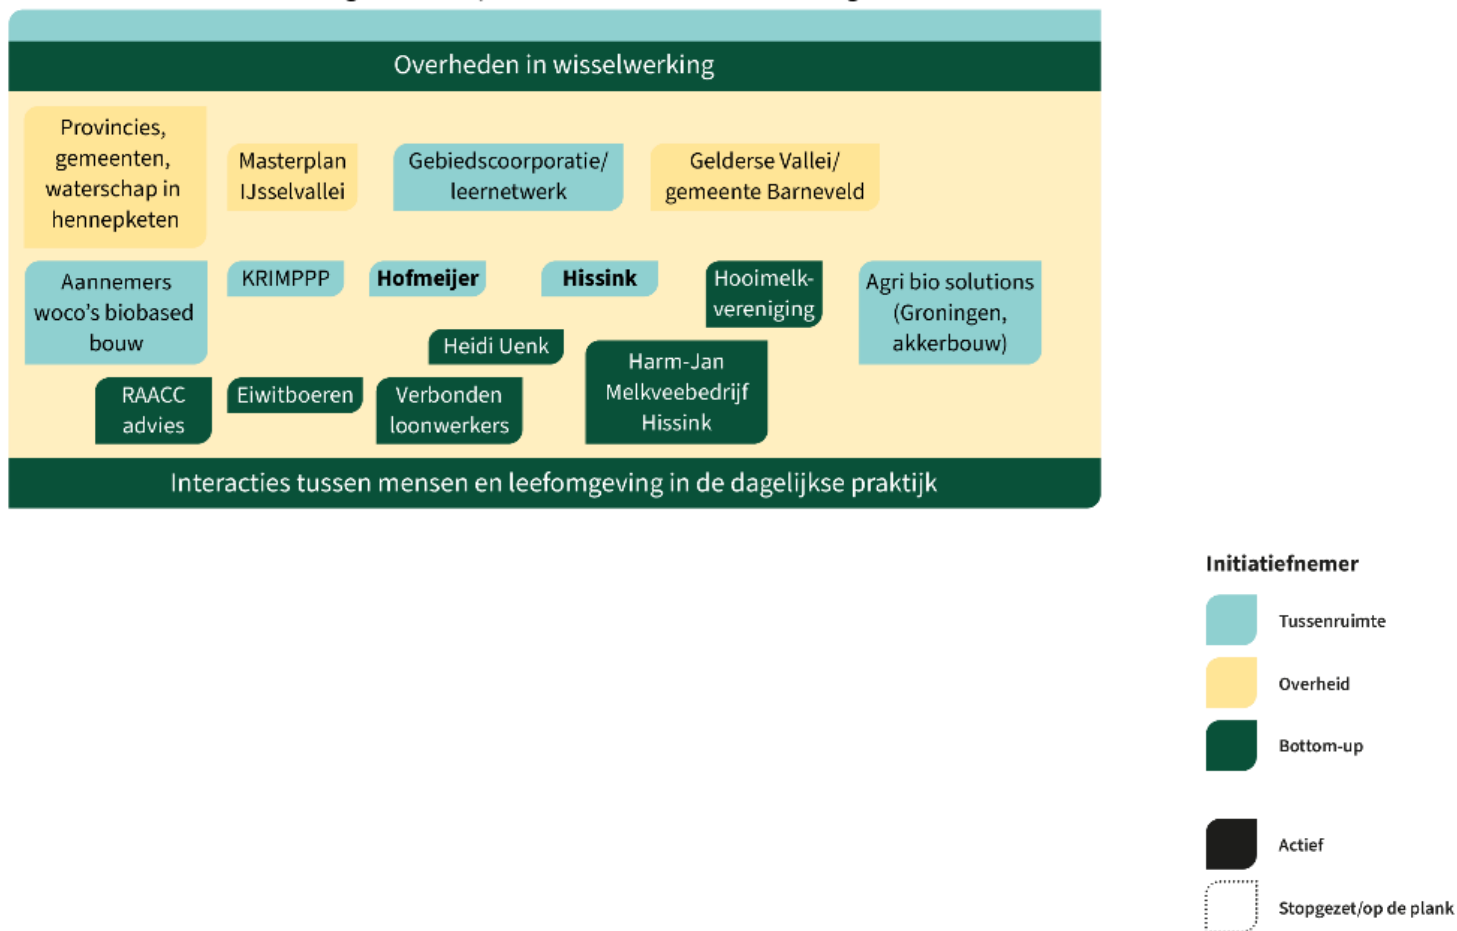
Overheden in wisselwerking

Provincies, gemeenten, waterschap in hennepketen

Masterplan IJsselvallei

Gebiedscoorporatie/ leernetwerk

Gelderse Vallei/ gemeente Barneveld

Aannemers woco's biobased bouw

KRIMPPP

**Hofmeijer**

**Hissink**

Hooimelk-vereniging

Agri bio solutions (Groningen, akkerbouw)

Heidi Uenk

Harm-Jan Melkveebedrijf Hissink

RAACC advies

Eiwitboeren

Verbonden loonwerkers

Interacties tussen mensen en leefomgeving in de dagelijkse praktijk

Initiatiefnemer

Tussenruimte

Overheid

Bottom-up

Actief

Stopgezet/op de plank